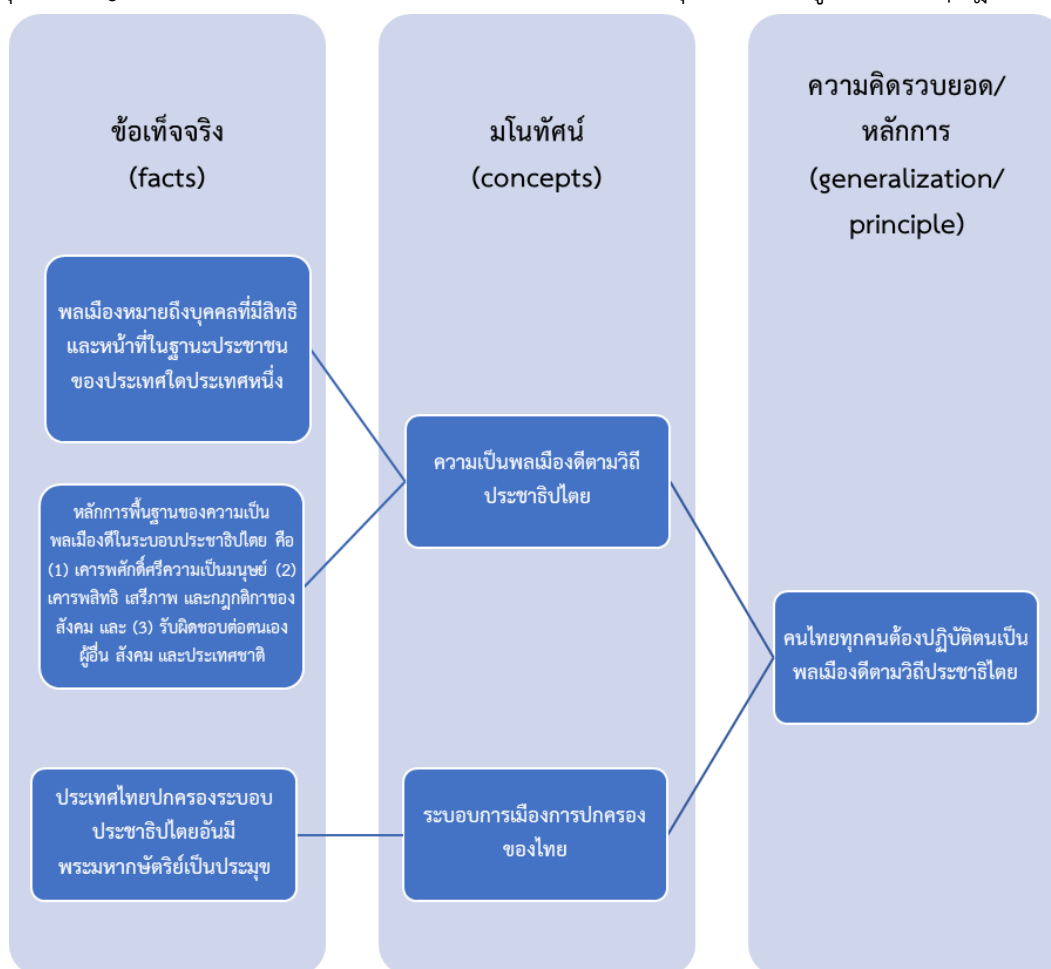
ข้อเท็จจริง
(facts)

มโนทัศน์
(concepts)

ความคิดรวบยอด/
หลักการ
(generalization/
principle)

พลเมืองหมายถึงบุคคลที่มีสิทธิและหน้าที่ในฐานะประชาชนของประเทศใดประเทศหนึ่ง

หลักการพื้นฐานของความเป็นพลเมืองดีในระบอบประชาธิปไตย คือ (1) เคารพศักดิ์ศรีความเป็นมนุษย์ (2) เคารพสิทธิ เสรีภาพ และกฎกติกาของสังคม และ (3) รับผิดชอบต่อตนเอง ผู้อื่น สังคม และประเทศชาติ

ประเทศไทยปกครองระบอบประชาธิปไตยอันมีพระมหากษัตริย์เป็นประมุข

ความเป็นพลเมืองดีตามวิถีประชาธิปไตย

ระบอบการเมืองการปกครองของไทย

คนไทยทุกคนต้องปฏิบัติตนเป็นพลเมืองดีตามวิถีประชาธิไตย